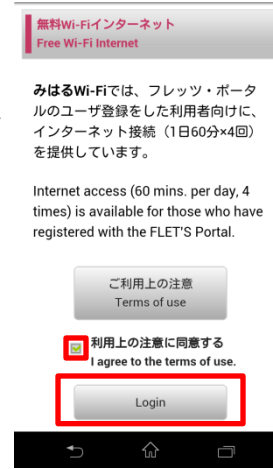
無料Wi-Fiインターネット
Free Wi-Fi Internet

みはるWi-Fiでは、フレッツ・ポータルのユーザ登録をした利用者向けに、インターネット接続（1日60分×4回）を提供しています。

Internet access (60 mins. per day, 4 times) is available for those who have registered with the FLET'S Portal.

ご利用上の注意
Terms of use

利用上の注意に同意する
I agree to the terms of use.

Login